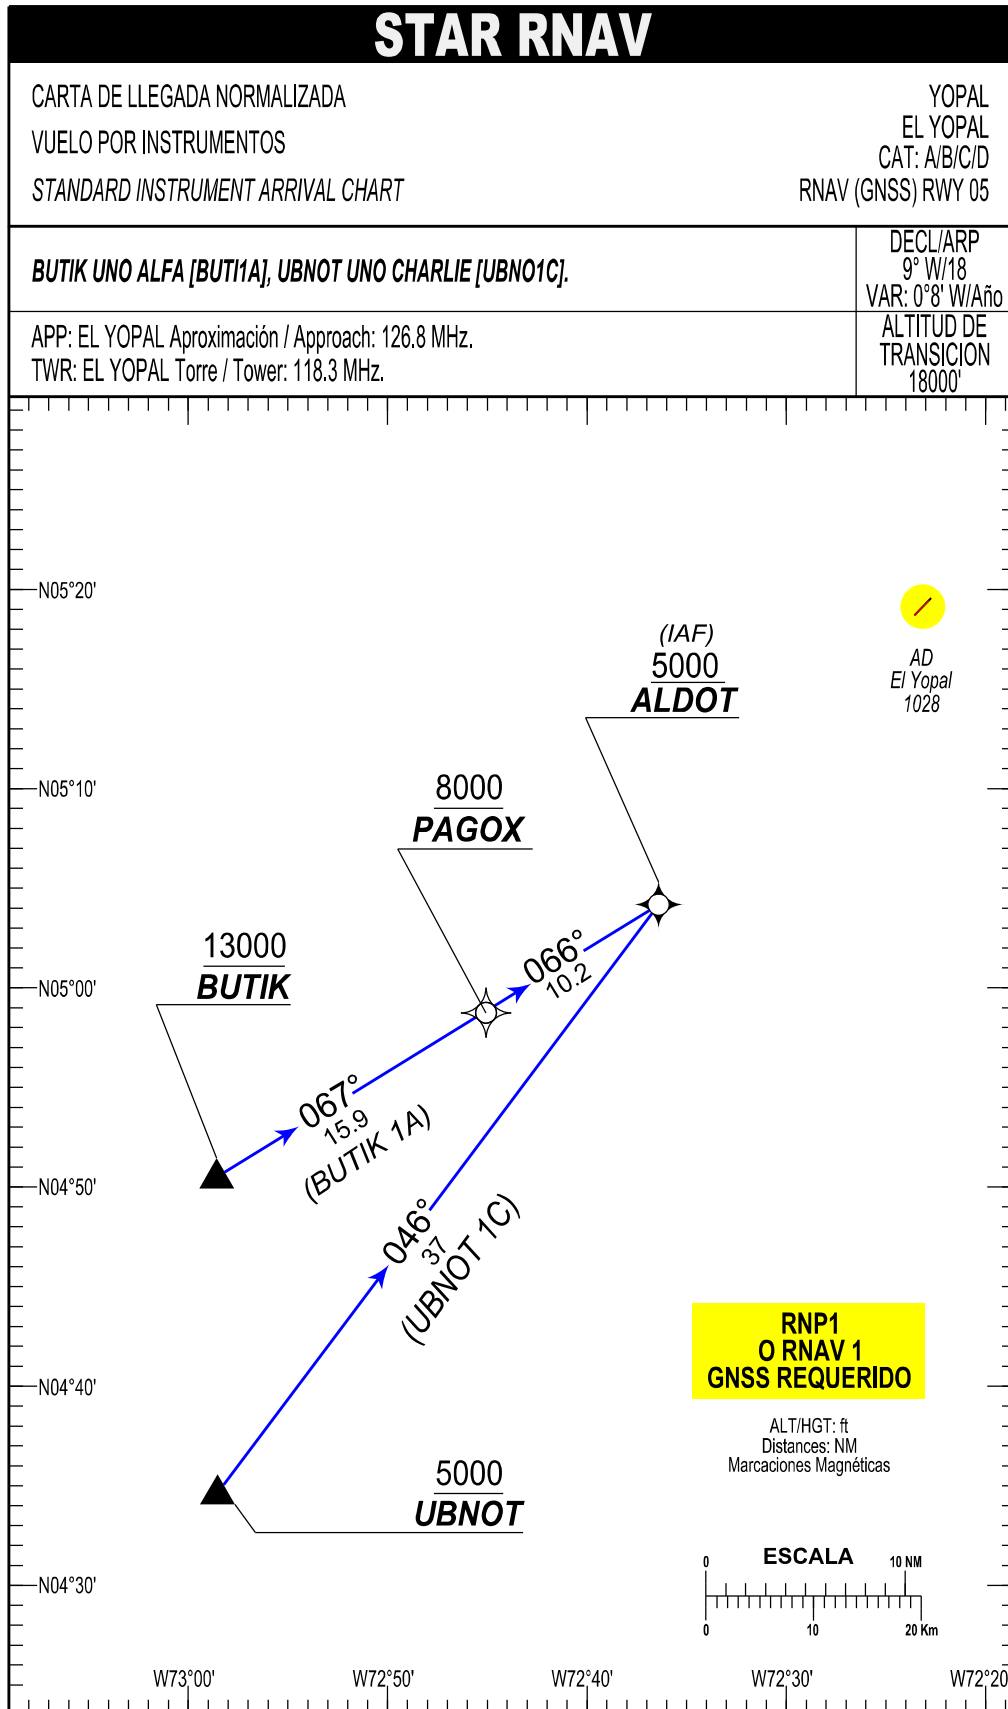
STAR RNAV

CARTA DE LLEGADA NORMALIZADA
VUELO POR INSTRUMENTOS
STANDARD INSTRUMENT ARRIVAL CHART

YOPAL
EL YOPAL
CAT: A/B/C/D
RNAV (GNSS) RWY 05

BUTIK UNO ALFA [BUTI1A], UBNOT UNO CHARLIE [UBNO1C].

DECL/ARP
9° W/18
VAR: 0°8' W/Año

APP: EL YOPAL Aproximación / Approach: 126.8 MHz.
TWR: EL YOPAL Torre / Tower: 118.3 MHz.

ALTITUD DE TRANSICION
18000'

N05°20'
N05°10'
N05°00'
N04°50'
N04°40'
N04°30'

(IAF)
5000
ALDOT

AD
El Yopal
1028

8000
PAGOX

13000
BUTIK

066°
10.2

067°
15.9
(BUTIK 1A)

046°
37
(UBNOT 1C)

RNP1
O RNAV 1
GNSS REQUERIDO

ALT/HGT: ft
Distances: NM
Marcaciones Magnéticas

5000
UBNOT

ESCALA
0
10 NM
0
10
20 Km

W73°00'
W72°50'
W72°40'
W72°30'
W72°20'